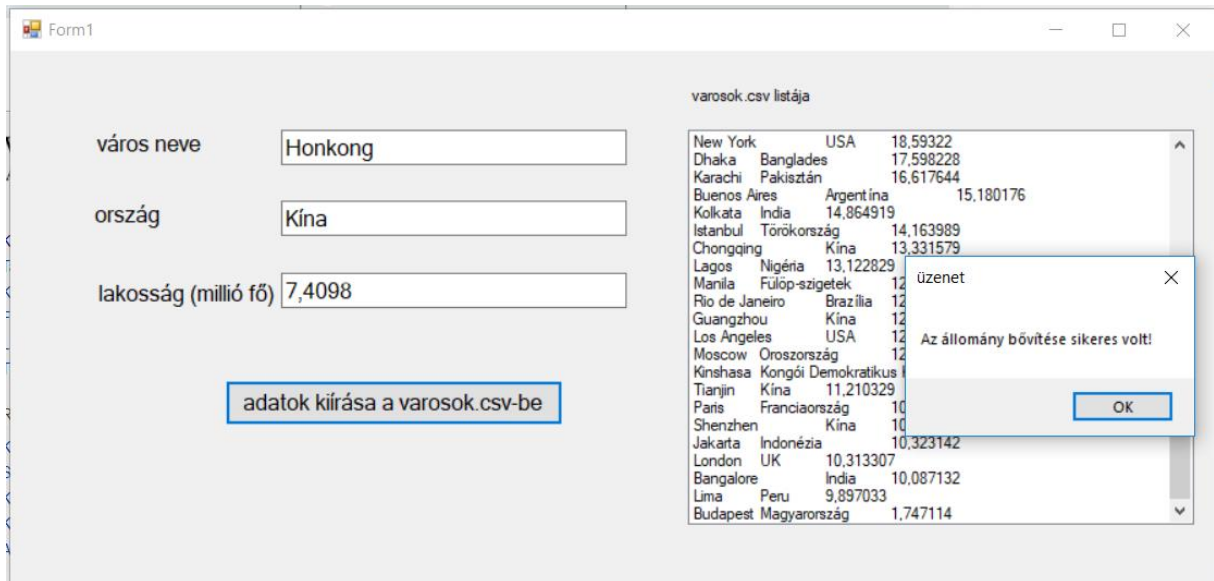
Form1

város neve Honkong

ország Kína

lakosság (millió fő) 7,4098

adatok kiírása a varosok.csv-be

varosok.csv listája

New York USA 18,59322
Dhaka Banglades 17,598228
Karachi Pakisztán 16,617644
Buenos Aires Argentína 15,180176
Kolkata India 14,864919
Istanbul Törökország 14,163989
Chongqing Kína 13,331579
Lagos Nigéria 13,122829
Manila Fülöp-szigetek 12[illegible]
Rio de Janeiro Brazília 12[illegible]
Guangzhou Kína 12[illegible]
Los Angeles USA 12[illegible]
Moscow Oroszország 12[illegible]
Kinshasa Kongói Demokratikus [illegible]
Tianjin Kína 11,210329
Paris Franciaország 10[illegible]
Shenzhen Kína 10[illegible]
Jakarta Indonézia 10,323142
London UK 10,313307
Bangalore India 10,087132
Lima Peru 9,897033
Budapest Magyarország 1,747114

üzenet

Az állomány bővítése sikeres volt!

OK